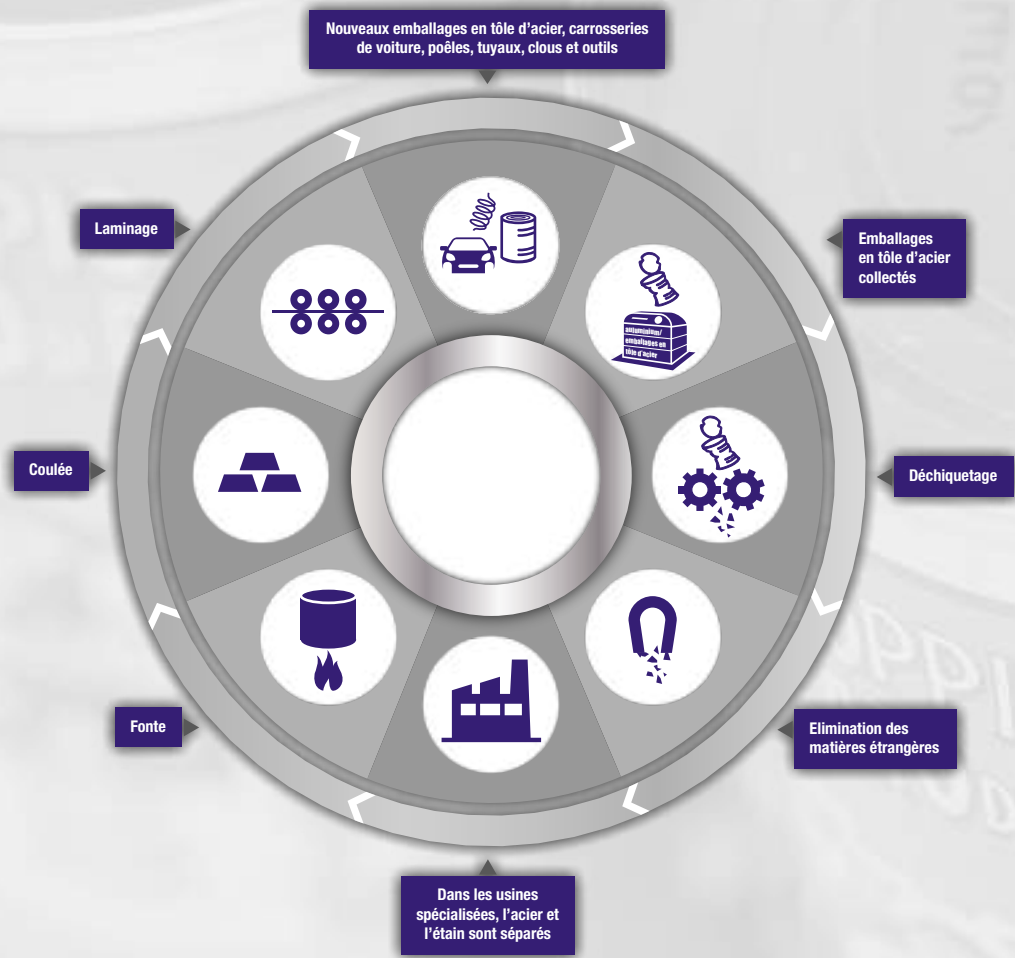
Nouveaux emballages en tôle d'acier, carrosseries de voiture, poêles, tuyaux, clous et outils

Emballages en tôle d'acier collectés

aluminium/ emballages en tôle d'acier

Déchiquetage

Elimination des matières étrangères

Dans les usines spécialisées, l'acier et l'étain sont séparés

Fonte

Coulée

Laminage